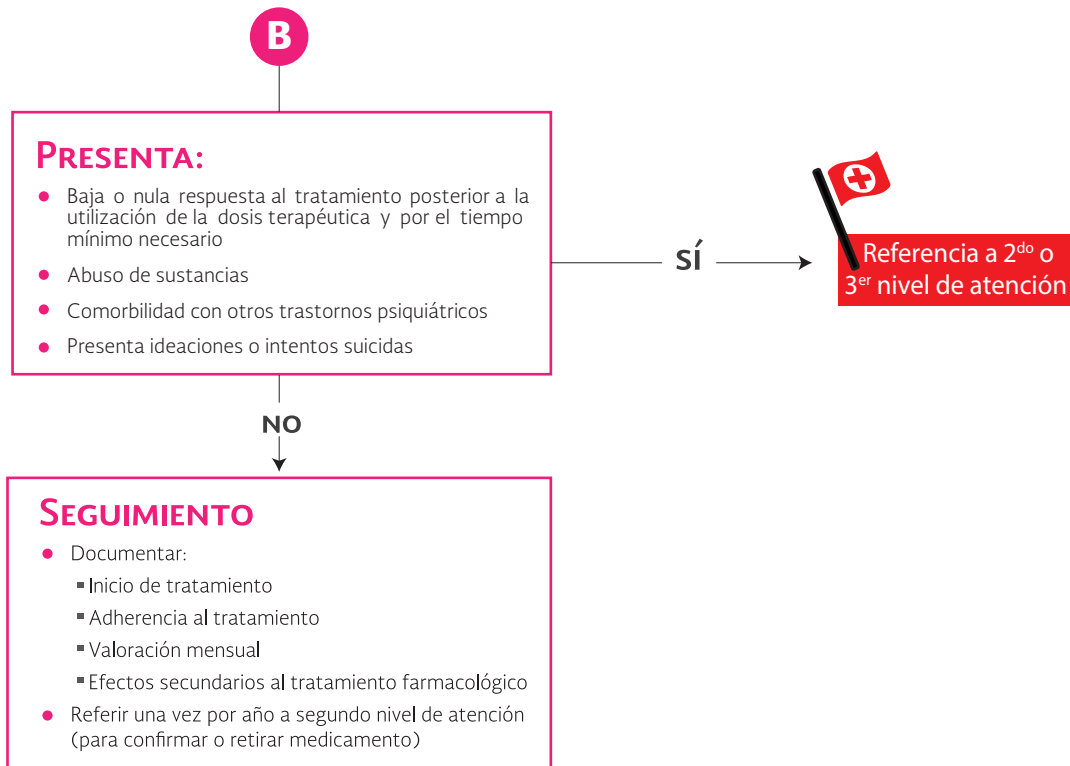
B

Presenta:

- Baja o nula respuesta al tratamiento posterior a la utilización de la dosis terapéutica y por el tiempo mínimo necesario
- Abuso de sustancias
- Comorbilidad con otros trastornos psiquiátricos
- Presenta ideaciones o intentos suicidas

SÍ

Referencia a $2^{do}$ o $3^{er}$ nivel de atención

NO

Seguimiento

- Documentar:
  - Inicio de tratamiento
  - Adherencia al tratamiento
  - Valoración mensual
  - Efectos secundarios al tratamiento farmacológico
- Referir una vez por año a segundo nivel de atención (para confirmar o retirar medicamento)